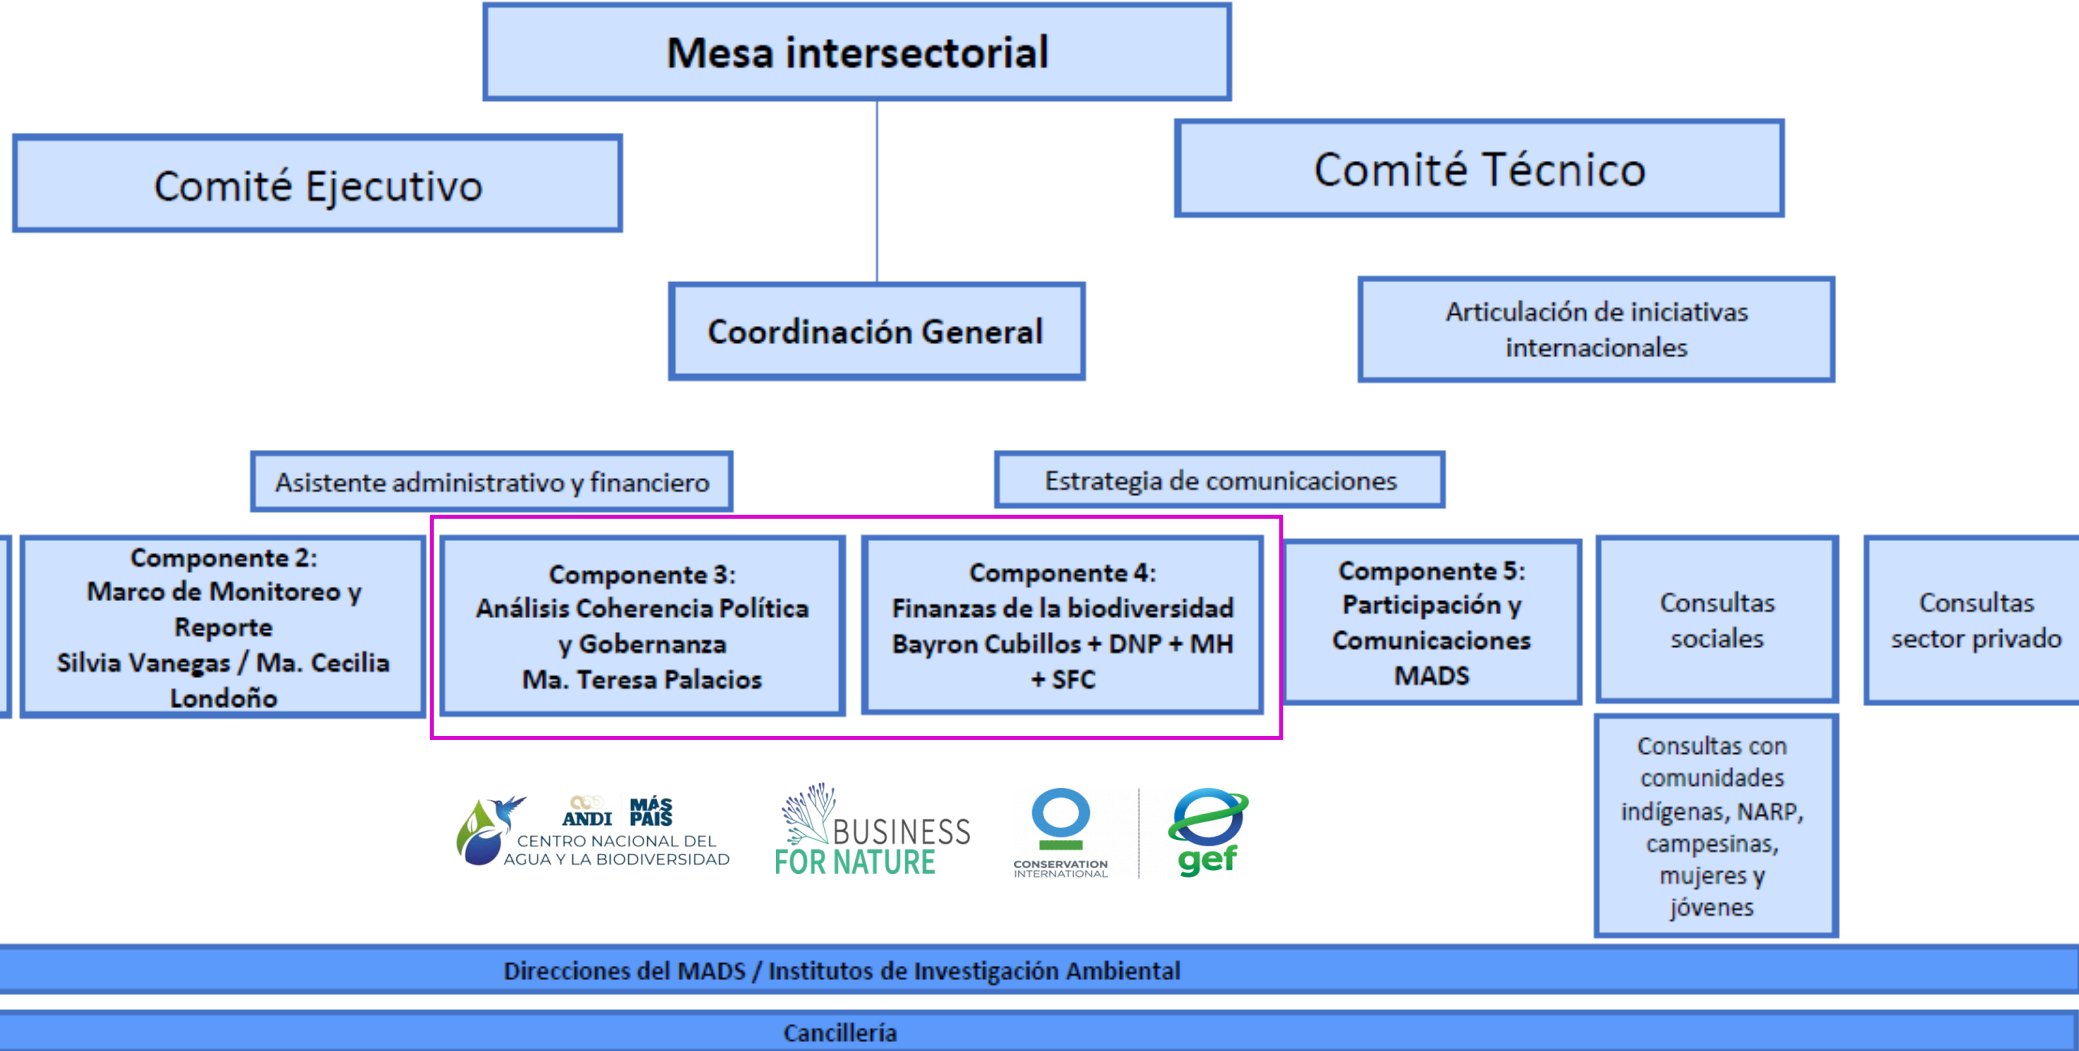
Mesa intersectorial

Comité Ejecutivo

Comité Técnico

Coordinación General

Articulación de iniciativas internacionales

Asistente administrativo y financiero

Estrategia de comunicaciones

Componente 2:
Marco de Monitoreo y Reporte
Silvia Vanegas / Ma. Cecilia Londoño

Componente 3:
Análisis Coherencia Política y Gobernanza
Ma. Teresa Palacios

Componente 4:
Finanzas de la biodiversidad
Bayron Cubillos + DNP + MH + SFC

Componente 5:
Participación y Comunicaciones
MADS

Consultas sociales

Consultas sector privado

Consultas con comunidades indígenas, NARP, campesinas, mujeres y jóvenes

ANDI MÁS PAÍS
CENTRO NACIONAL DEL AGUA Y LA BIODIVERSIDAD

BUSINESS FOR NATURE

CONSERVATION INTERNATIONAL

gef

Direcciones del MADS / Institutos de Investigación Ambiental

Cancillería